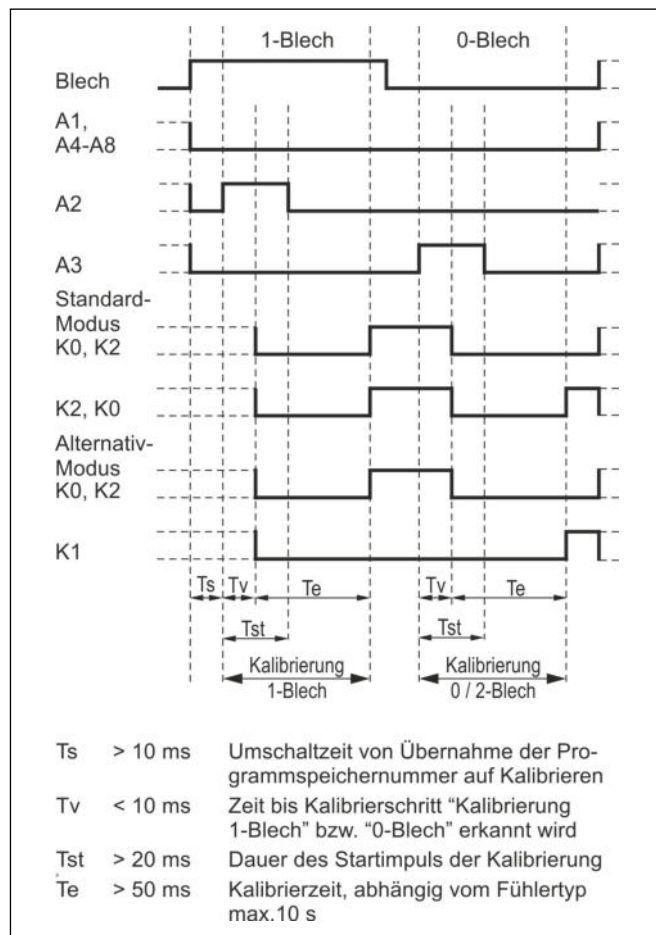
1-Blech

0-Blech

Blech

A1, A4-A8

A2

A3

Standard-Modus K0, K2

K2, K0

Alternativ-Modus K0, K2

K1

Ts Tv Te

Tst

Tv Te

Tst

Kalibrierung 1-Blech

Kalibrierung 0 / 2-Blech

| | | |
|---|---|---|
| Ts | > 10 ms | Umschaltzeit von Übernahme der Programmspeichernummer auf Kalibrieren |
| Tv | < 10 ms | Zeit bis Kalibrierschritt "Kalibrierung 1-Blech" bzw. "0-Blech" erkannt wird |
| Tst | > 20 ms | Dauer des Startimpuls der Kalibrierung |
| Te | > 50 ms | Kalibrierzeit, abhängig vom Fühlertyp max.10 s |